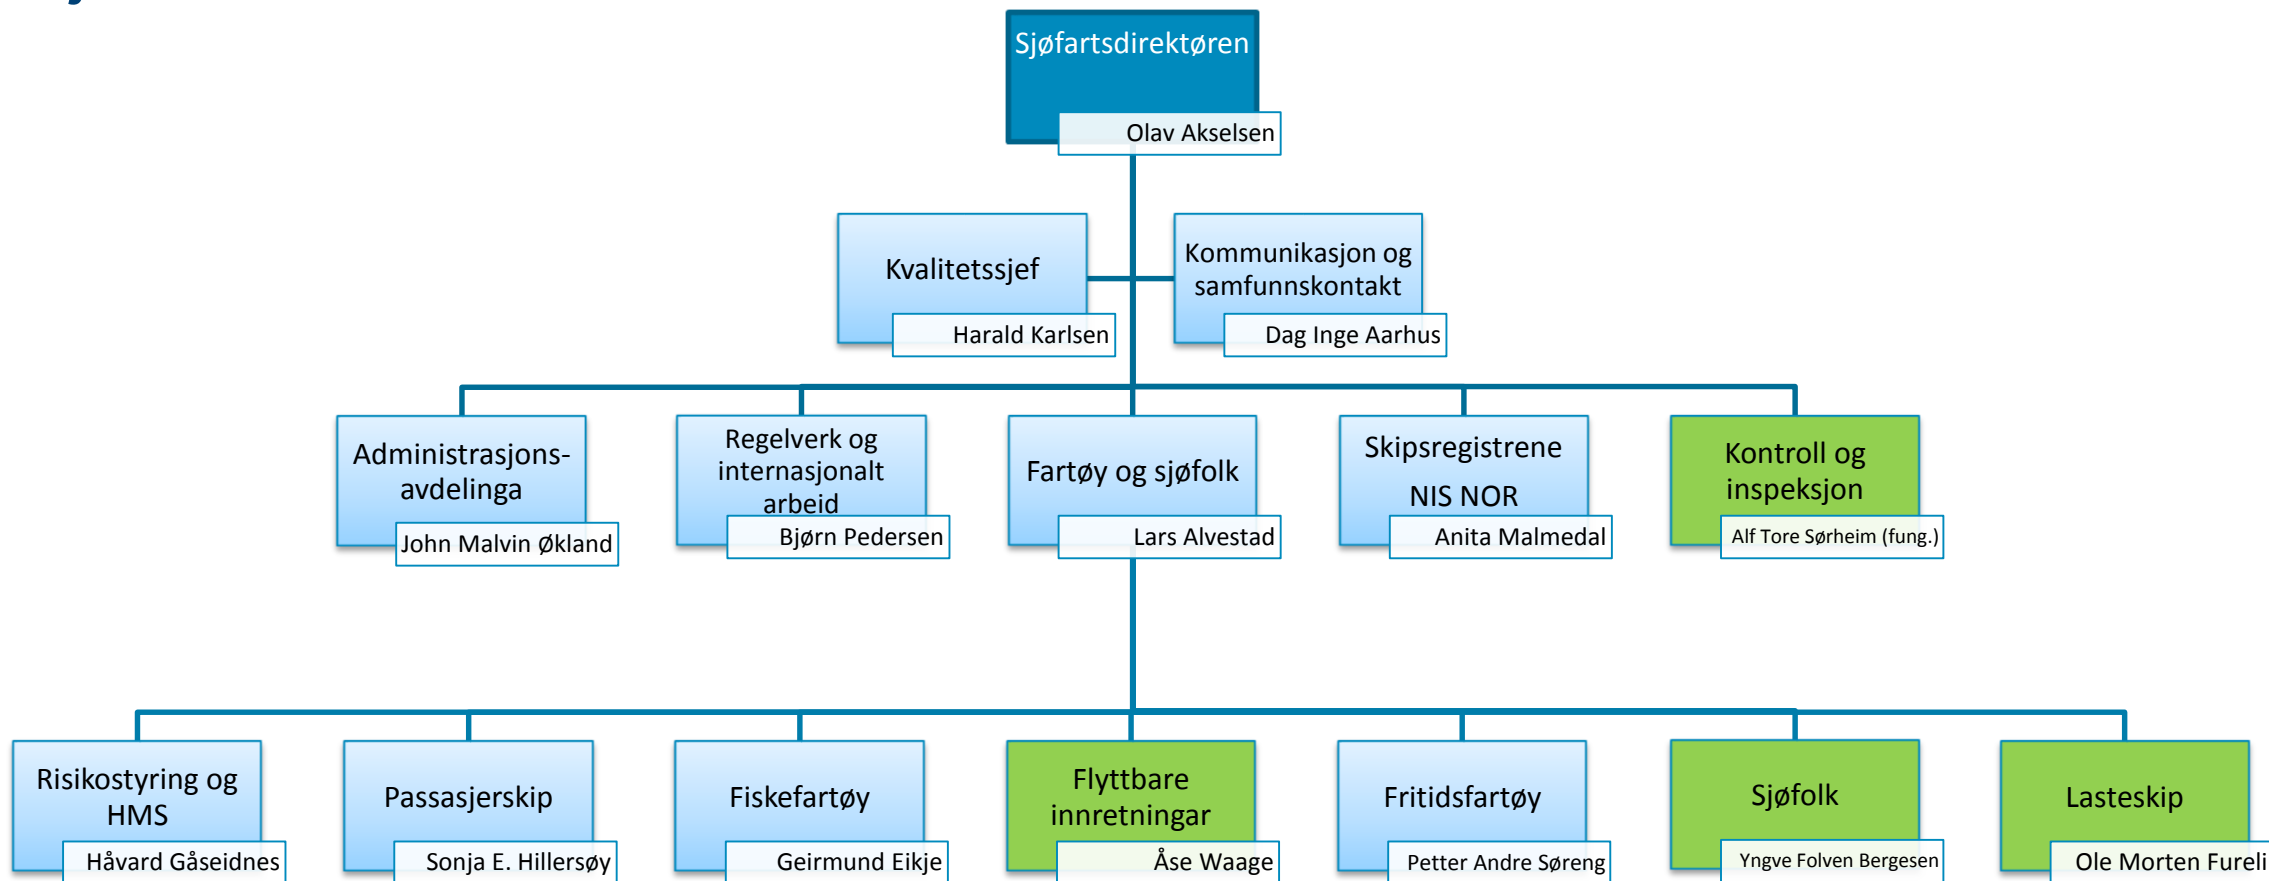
Sjøfartsdirektøren

Olav Akselsen

Kvalitetssjef

Harald Karlsen

Kommunikasjon og samfunnskontakt

Dag Inge Aarhus

Administrasjons-avdelinga

John Malvin Økland

Regelverk og internasjonalt arbeid

Bjørn Pedersen

Fartøy og sjøfolk

Lars Alvestad

Skipsregistrene NIS NOR

Anita Malmedal

Kontroll og inspeksjon

Alf Tore Sørheim (fung.)

Risikostyring og HMS

Håvard Gåseidnes

Passasjerskip

Sonja E. Hillersøy

Fiskefartøy

Geirmund Eikje

Flyttbare innretningar

Åse Waage

Fritidsfartøy

Petter Andre Søreng

Sjøfolk

Yngve Folven Bergesen

Lasteskip

Ole Morten Fureli